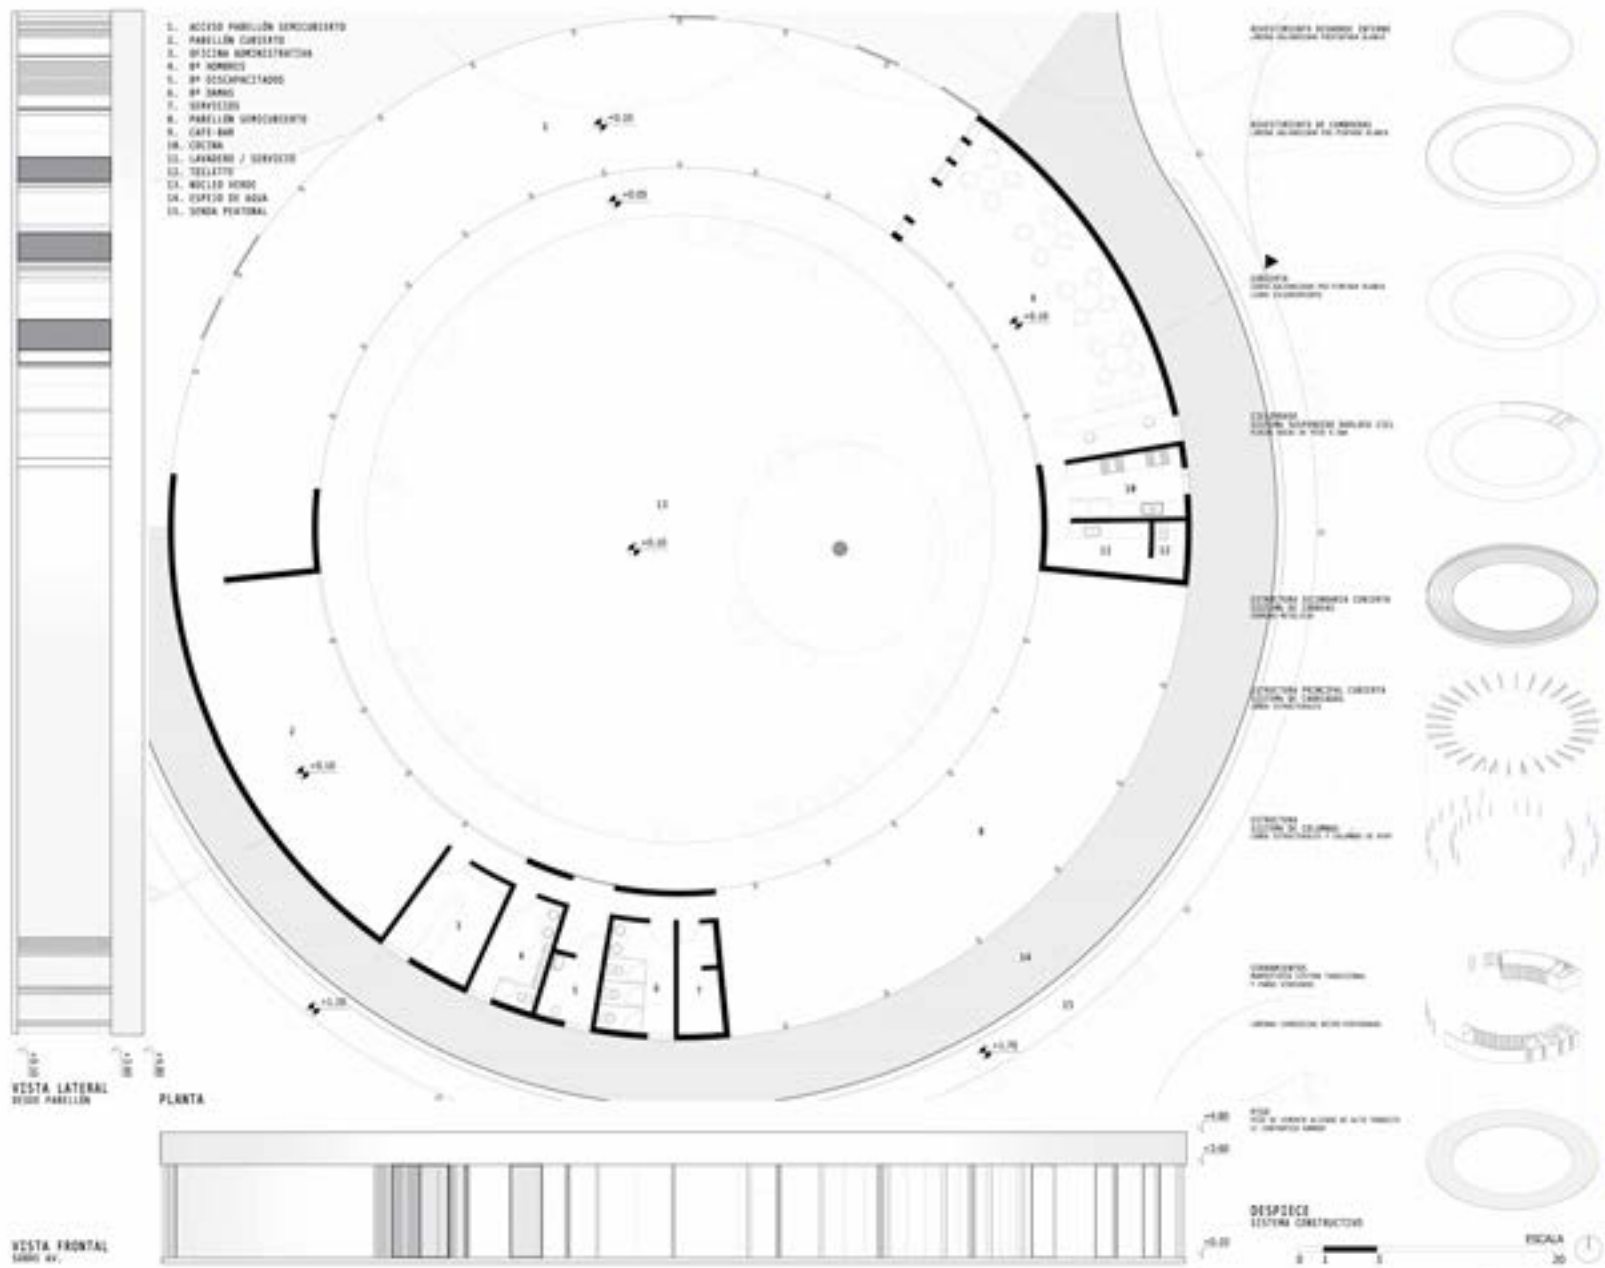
1. ACCESO PABELLÓN SEMICUBIERTO
2. PABELLÓN CUBIERTO
3. OFICINA ADMINISTRATIVA
4. Bº HOMBRES
5. Bº DISCAPACITADOS
6. Bº DAMAS
7. SERVICIOS
8. PABELLÓN SEMICUBIERTO
9. CAFÉ-BAR
10. COCINA
11. LAVADERO / SERVICIO
12. TOILETTE
13. NÚCLEO VERDE
14. ESPEJO DE AGUA
15. SENDA PEATONAL

+0.15
+0.05
+0.05
+0.05
+0.10
+1.20
+1.70

1
2
3
4
5
6
7
8
9
10
11
12
13
14
15

REVESTIMIENTO SEGUNDA INTERNA
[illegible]

REVESTIMIENTO DE CUBIERTA
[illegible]

CUBIERTA
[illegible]

CIELORRASO
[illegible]

ESTRUCTURA SECUNDARIA CUBIERTA
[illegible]

ESTRUCTURA PRINCIPAL CUBIERTA
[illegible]

ESTRUCTURA
SISTEMA DE COLUMNAS
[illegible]

CERRAMIENTOS
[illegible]

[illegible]

PISO
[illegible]

DESPIECE
SISTEMA CONSTRUCTIVO

VISTA LATERAL
DESDE PABELLÓN

PLANTA

VISTA FRONTAL
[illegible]

+4.00
+3.00
+0.00

ESCALA
0 1 5 20